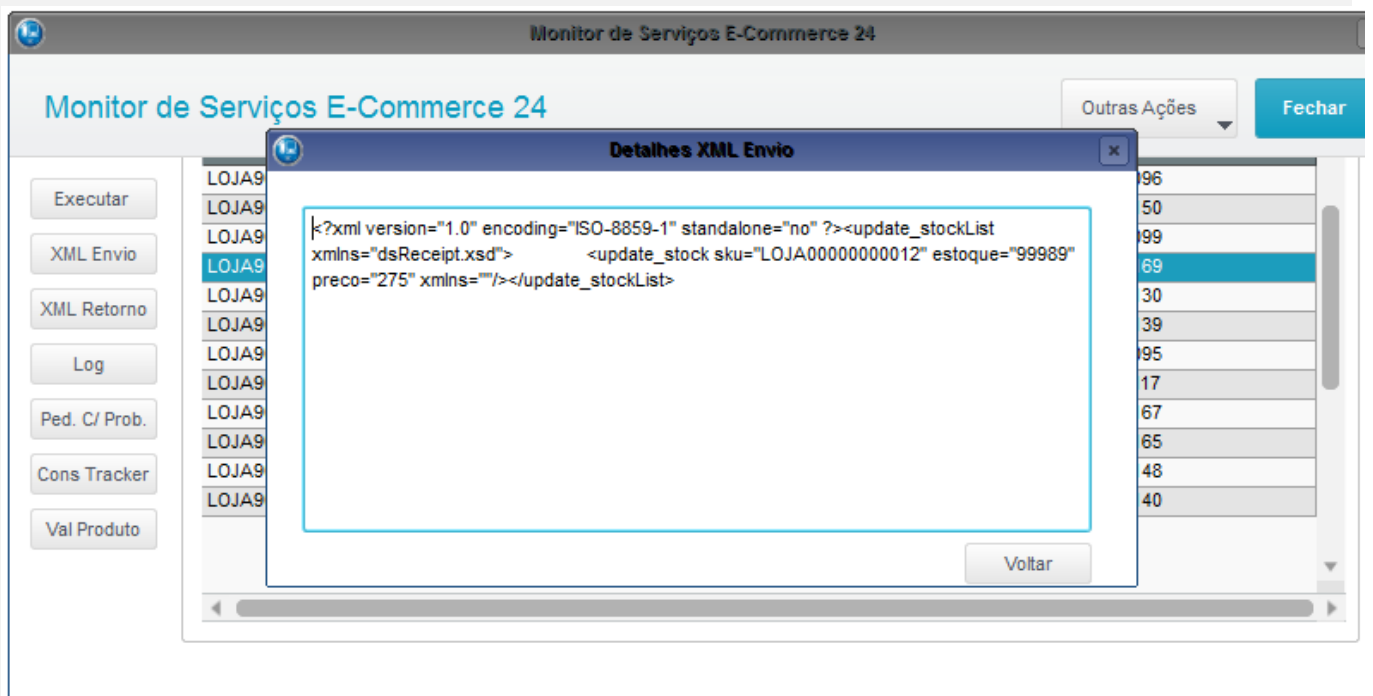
Monitor de Serviços E-Commerce 24

Monitor de Serviços E-Commerce 24

Outras Ações

Fechar

Executar

XML Envio

XML Retorno

Log

Ped. C/ Prob.

Cons Tracker

Val Produto

| | |
|---|---|
| LOJA9 | 96 |
| LOJA9 | 50 |
| LOJA9 | 99 |
| LOJA9 | 69 |
| LOJA9 | 30 |
| LOJA9 | 39 |
| LOJA9 | 95 |
| LOJA9 | 17 |
| LOJA9 | 67 |
| LOJA9 | 65 |
| LOJA9 | 48 |
| LOJA9 | 40 |

Detalhes XML Envio

<?xml version="1.0" encoding="ISO-8859-1" standalone="no" ?><update_stockList xmlns="dsReceipt.xsd"> <update_stock sku="LOJA00000000012" estoque="99989" preco="275" xmlns=""/></update_stockList>

Voltar